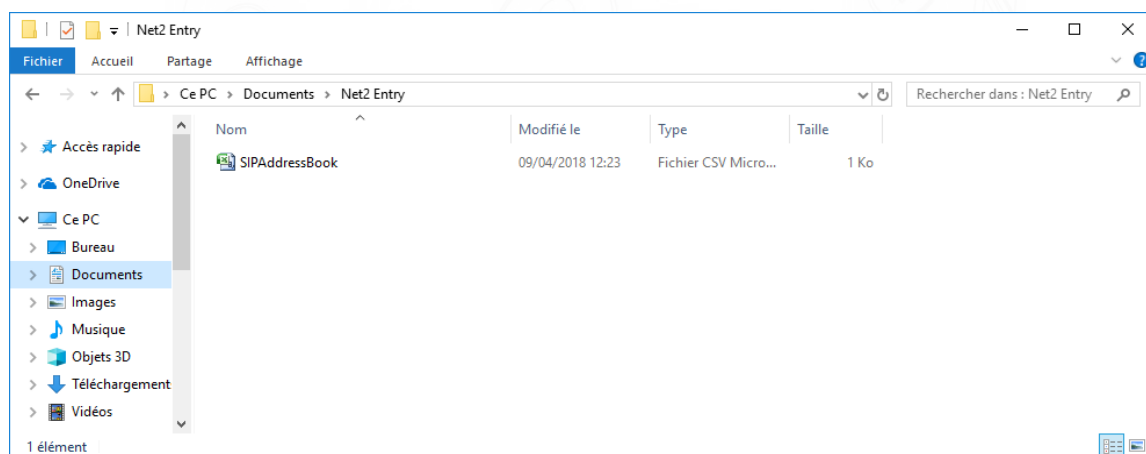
Net2 Entry

Fichier Accueil Partage Affichage

Ce PC > Documents > Net2 Entry

Rechercher dans : Net2 Entry

Accès rapide
OneDrive
Ce PC
Bureau
Documents
Images
Musique
Objets 3D
Téléchargement
Vidéos

| Nom | Modifié le | Type | Taille |
|---|---|---|---|
| SIPAddressBook | 09/04/2018 12:23 | Fichier CSV Micro... | 1 Ko |

1 élément